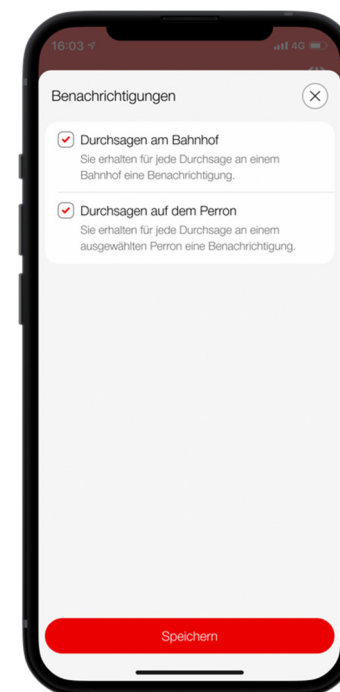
16:03

4G

Benachrichtigungen

Durchsagen am Bahnhof
Sie erhalten für jede Durchsage an einem Bahnhof eine Benachrichtigung.

Durchsagen auf dem Perron
Sie erhalten für jede Durchsage an einem ausgewählten Perron eine Benachrichtigung.

Speichern